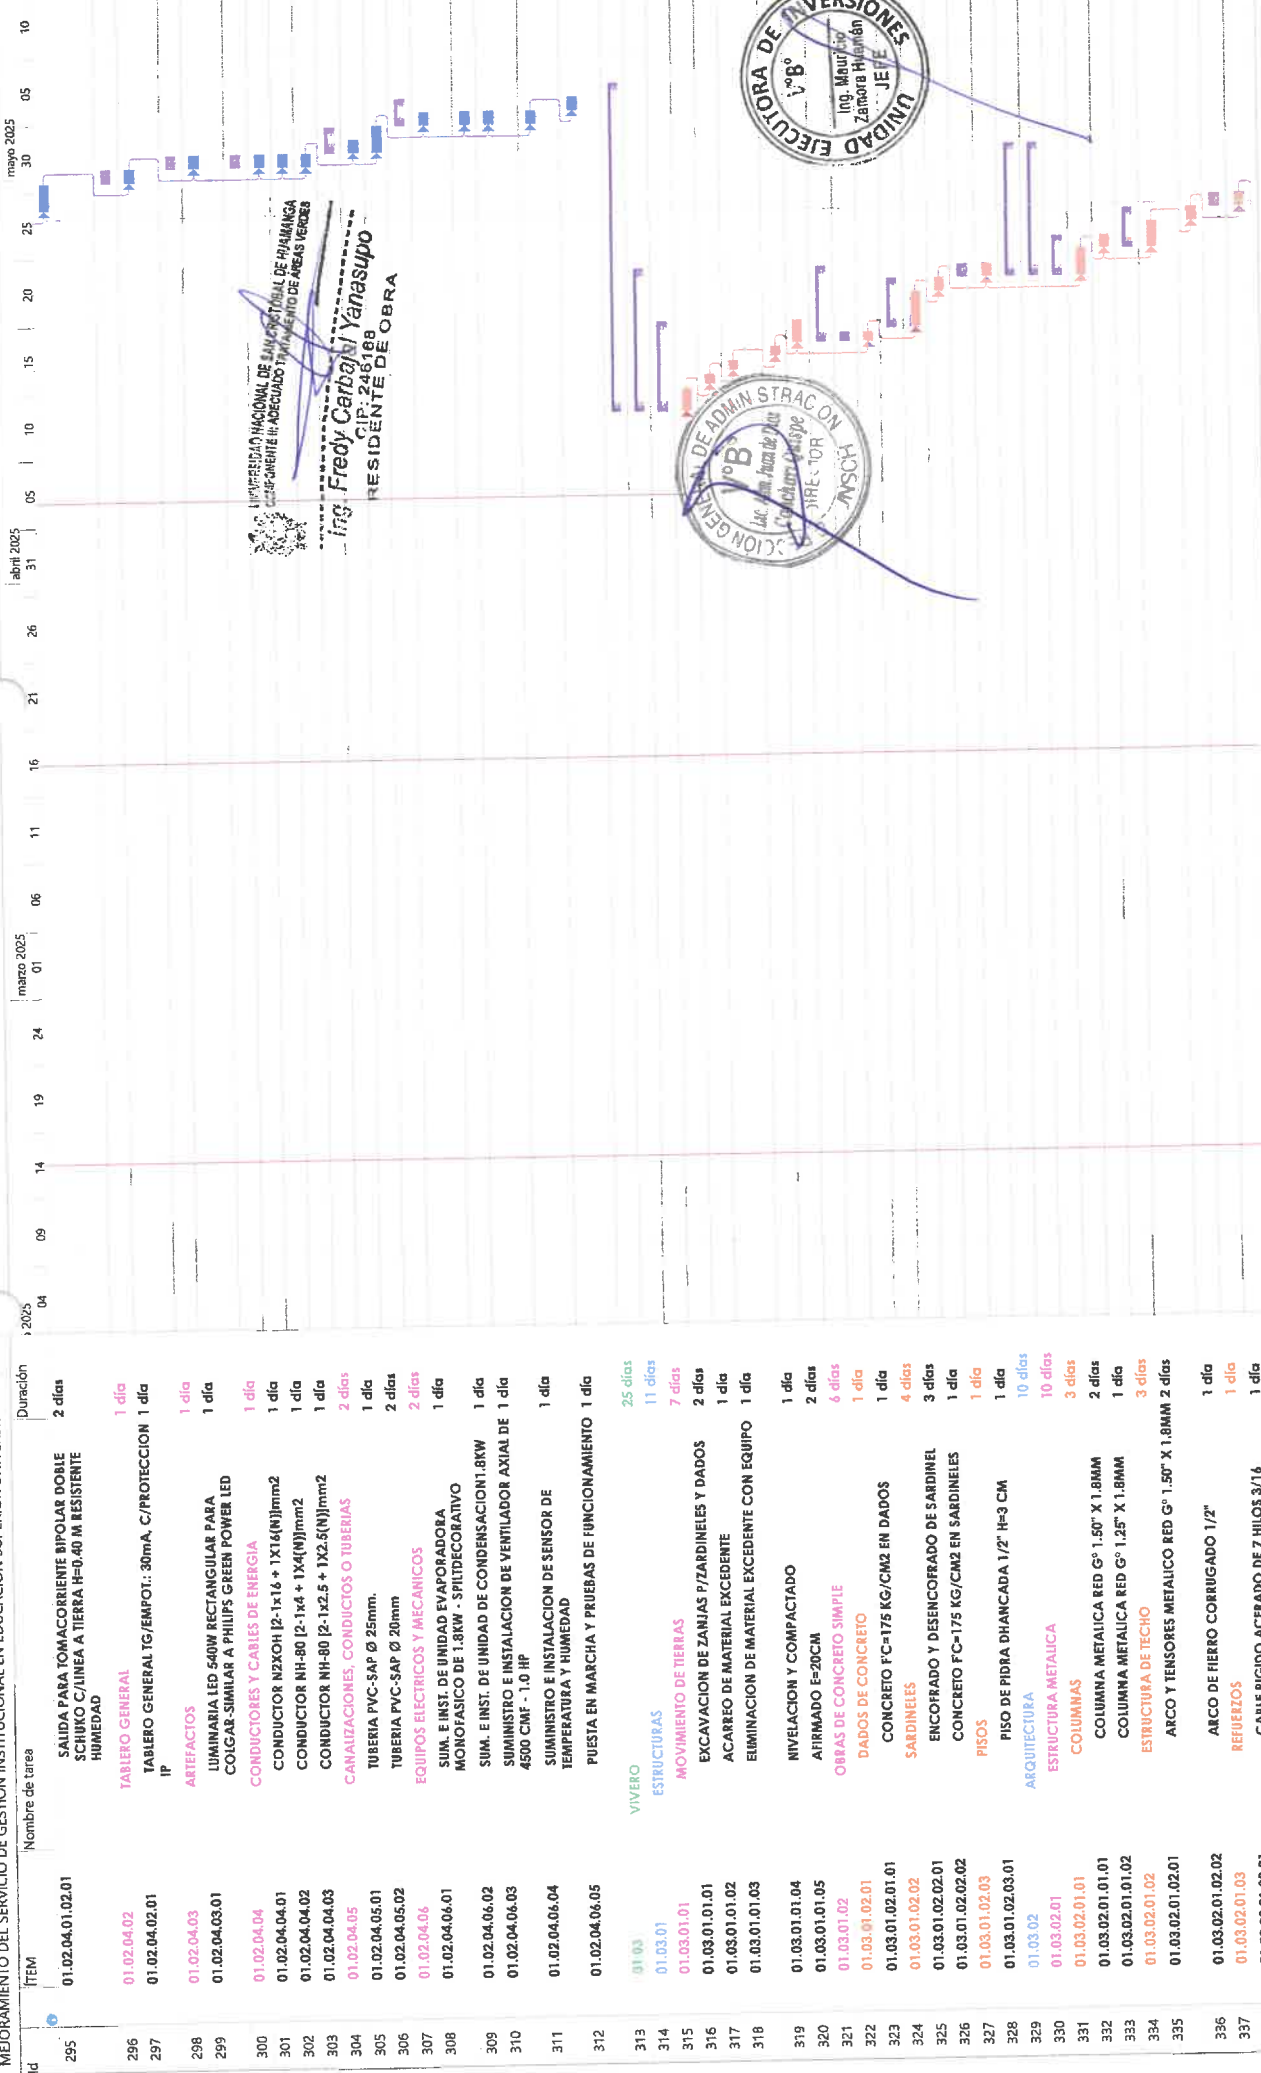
MEJORAMIENTO DEL SERVICIO DE GESTION INSTITUCIONAL EN EDUCACION SUPERIOR UNIVERSITARIA

| Id | ITEM | Nombre de tarea | Duración |
|---|---|---|---|
| 295 | 01.02.04.01.02.01 | SALIDA PARA TOMACORRIENTE BIPOLAR DOBLE SCHUKO C/LINEA A TIERRA H=0.40 M RESISTENTE HUMEDAD | 2 días |
| 296 | 01.02.04.02 | TABLERO GENERAL | 1 día |
| 297 | 01.02.04.02.01 | TABLERO GENERAL TG/EMPOT.: 30mA, C/PROTECCION IP | 1 día |
| 298 | 01.02.04.03 | ARTEFACTOS | 1 día |
| 299 | 01.02.04.03.01 | LUMINARIA LED 540W RECTANGULAR PARA COLGAR-SIMILAR A PHILIPS GREEN POWER LED | 1 día |
| 300 | 01.02.04.04 | CONDUCTORES Y CABLES DE ENERGIA | 1 día |
| 301 | 01.02.04.04.01 | CONDUCTOR N2XOH (2-1x16 + 1X16(N))mm2 | 1 día |
| 302 | 01.02.04.04.02 | CONDUCTOR NH-80 (2-1x4 + 1X4(N))mm2 | 1 día |
| 303 | 01.02.04.04.03 | CONDUCTOR NH-80 (2-1x2.5 + 1X2.5(N))mm2 | 1 día |
| 304 | 01.02.04.05 | CANALIZACIONES, CONDUCTOS O TUBERIAS | 2 días |
| 305 | 01.02.04.05.01 | TUBERIA PVC-SAP Ø 25mm. | 1 día |
| 306 | 01.02.04.05.02 | TUBERIA PVC-SAP Ø 20mm | 2 días |
| 307 | 01.02.04.06 | EQUIPOS ELECTRICOS Y MECANICOS | 2 días |
| 308 | 01.02.04.06.01 | SUM. E INST. DE UNIDAD EVAPORADORA MONOFASICO DE 1.8KW - SPILTDECORATIVO | 1 día |
| 309 | 01.02.04.06.02 | SUM. E INST. DE UNIDAD DE CONDENSACION1.8KW | 1 día |
| 310 | 01.02.04.06.03 | SUMINISTRO E INSTALACION DE VENTILADOR AXIAL DE 4500 CMF - 1.0 HP | 1 día |
| 311 | 01.02.04.06.04 | SUMINISTRO E INSTALACION DE SENSOR DE TEMPERATURA Y HUMEDAD | 1 día |
| 312 | 01.02.04.06.05 | PUESTA EN MARCHA Y PRUEBAS DE FUNCIONAMIENTO | 1 día |
| 313 | 01.03 | VIVERO | 25 días |
| 314 | 01.03.01 | ESTRUCTURAS | 11 días |
| 315 | 01.03.01.01 | MOVIMIENTO DE TIERRAS | 7 días |
| 316 | 01.03.01.01.01 | EXCAVACION DE ZANJAS P/ZARDINELES Y DADOS | 2 días |
| 317 | 01.03.01.01.02 | ACARREO DE MATERIAL EXCEDENTE | 1 día |
| 318 | 01.03.01.01.03 | ELIMINACION DE MATERIAL EXCEDENTE CON EQUIPO | 1 día |
| 319 | 01.03.01.01.04 | NIVELACION Y COMPACTADO | 1 día |
| 320 | 01.03.01.01.05 | AFIRMADO E=20CM | 2 días |
| 321 | 01.03.01.02 | OBRAS DE CONCRETO SIMPLE | 6 días |
| 322 | 01.03.01.02.01 | DADOS DE CONCRETO | 1 día |
| 323 | 01.03.01.02.01.01 | CONCRETO F'C=175 KG/CM2 EN DADOS | 1 día |
| 324 | 01.03.01.02.02 | SARDINELES | 4 días |
| 325 | 01.03.01.02.02.01 | ENCOFRADO Y DESENCOFRADO DE SARDINEL | 3 días |
| 326 | 01.03.01.02.02.02 | CONCRETO F'C=175 KG/CM2 EN SARDINELES | 1 día |
| 327 | 01.03.01.02.03 | PISOS | 1 día |
| 328 | 01.03.01.02.03.01 | PISO DE PIDRA DHANCADA 1/2" H=3 CM | 1 día |
| 329 | 01.03.02 | ARQUITECTURA | 10 días |
| 330 | 01.03.02.01 | ESTRUCTURA METALICA | 10 días |
| 331 | 01.03.02.01.01 | COLUMNAS | 3 días |
| 332 | 01.03.02.01.01.01 | COLUMNA METALICA RED G° 1.50" X 1.8MM | 2 días |
| 333 | 01.03.02.01.01.02 | COLUMNA METALICA RED G° 1.25" X 1.8MM | 1 día |
| 334 | 01.03.02.01.02 | ESTRUCTURA DE TECHO | 3 días |
| 335 | 01.03.02.01.02.01 | ARCO Y TENSORES METALICO RED G° 1.50" X 1.8MM | 2 días |
| 336 | 01.03.02.01.02.02 | ARCO DE FIERRO CORRUGADO 1/2" | 1 día |
| 337 | 01.03.02.01.03 | REFUERZOS | 1 día |

2025 04 09 14 19 24 marzo 2025 01 06 11 16 21 26 abril 2025 31 05 10 15 20 25 mayo 2025 30 05 10

UNIVERSIDAD NACIONAL DE SAN CRISTOBAL DE HUAMANGA
COMPONENTE III: ADECUADO TRATAMIENTO DE AREAS VERDES
Ing. Fredy Carbajal Yanasupo
CIP: 246168
RESIDENTE DE OBRA

ADMINISTRACION GENERAL
V°B°
Lic. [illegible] Juan de Dios Cardenas Quispe
DIRECTOR
UNSCH

UNIDAD EJECUTORA DE INVERSIONES
V°B°
Ing. Mauricio Zamora Huamán
JEFE